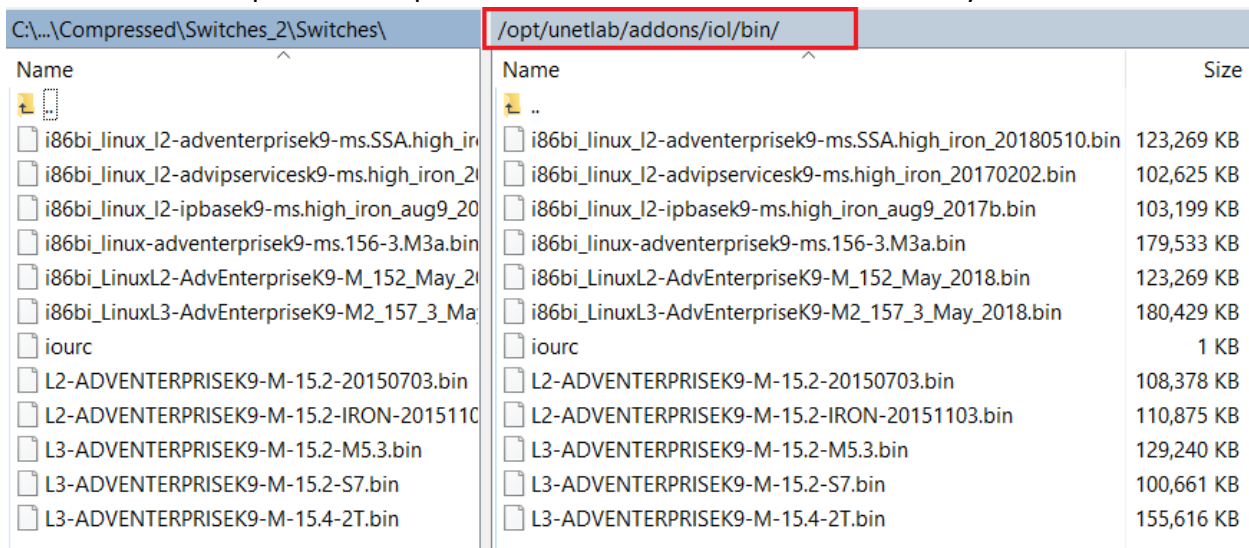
C:\...\Compressed\Switches_2\Switches\

Name

..

i86bi_linux_l2-adventerprisek9-ms.SSA.high_ir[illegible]

i86bi_linux_l2-advipservicesk9-ms.high_iron_2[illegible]

i86bi_linux_l2-ipbasek9-ms.high_iron_aug9_20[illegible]

i86bi_linux-adventerprisek9-ms.156-3.M3a.bin

i86bi_LinuxL2-AdvEnterpriseK9-M_152_May_2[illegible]

i86bi_LinuxL3-AdvEnterpriseK9-M2_157_3_Ma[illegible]

iourc

L2-ADVENTERPRISEK9-M-15.2-20150703.bin

L2-ADVENTERPRISEK9-M-15.2-IRON-2015110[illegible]

L3-ADVENTERPRISEK9-M-15.2-M5.3.bin

L3-ADVENTERPRISEK9-M-15.2-S7.bin

L3-ADVENTERPRISEK9-M-15.4-2T.bin

/opt/unetlab/addons/iol/bin/

| Name | Size |
|---|---|
| .. | |
| i86bi_linux_l2-adventerprisek9-ms.SSA.high_iron_20180510.bin | 123,269 KB |
| i86bi_linux_l2-advipservicesk9-ms.high_iron_20170202.bin | 102,625 KB |
| i86bi_linux_l2-ipbasek9-ms.high_iron_aug9_2017b.bin | 103,199 KB |
| i86bi_linux-adventerprisek9-ms.156-3.M3a.bin | 179,533 KB |
| i86bi_LinuxL2-AdvEnterpriseK9-M_152_May_2018.bin | 123,269 KB |
| i86bi_LinuxL3-AdvEnterpriseK9-M2_157_3_May_2018.bin | 180,429 KB |
| iourc | 1 KB |
| L2-ADVENTERPRISEK9-M-15.2-20150703.bin | 108,378 KB |
| L2-ADVENTERPRISEK9-M-15.2-IRON-20151103.bin | 110,875 KB |
| L3-ADVENTERPRISEK9-M-15.2-M5.3.bin | 129,240 KB |
| L3-ADVENTERPRISEK9-M-15.2-S7.bin | 100,661 KB |
| L3-ADVENTERPRISEK9-M-15.4-2T.bin | 155,616 KB |